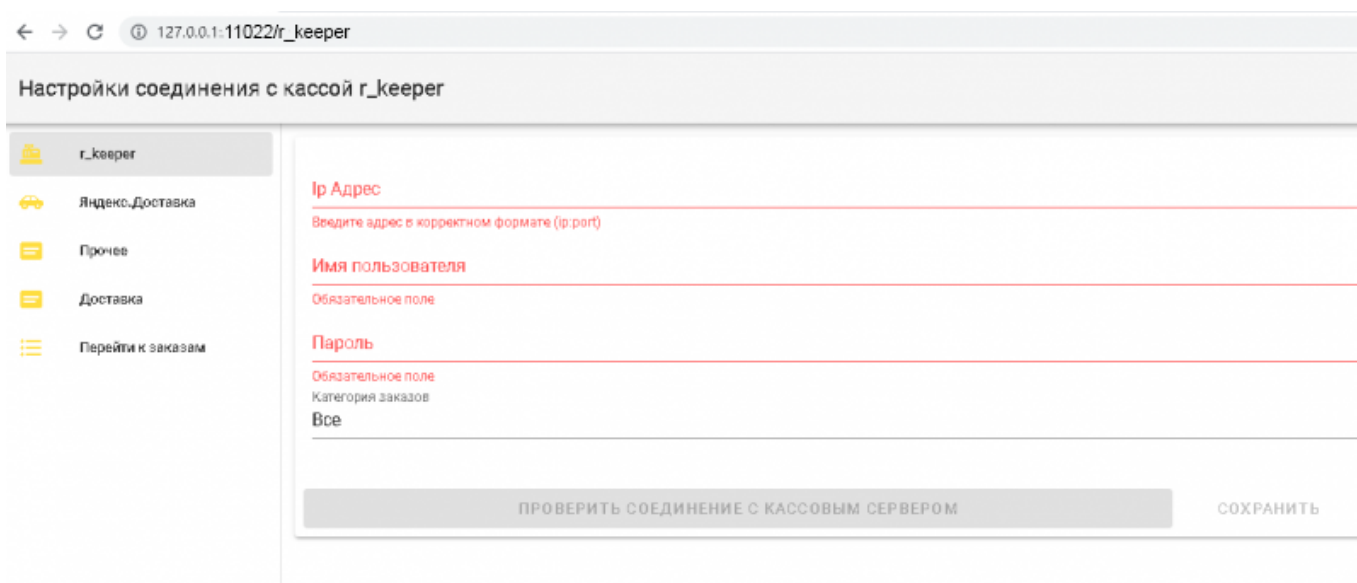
127.0.0.1:11022/r_keeper

Настройки соединения с кассой r_keeper

r_keeper
Яндекс.Доставка
Прочее
Доставка
Перейти к заказам

Ip Адрес
Введите адрес в корректном формате (ip:port)
Имя пользователя
Обязательное поле
Пароль
Обязательное поле
Категория заказов
Все

ПРОВЕРИТЬ СОЕДИНЕНИЕ С КАССОВЫМ СЕРВЕРОМ
СОХРАНИТЬ